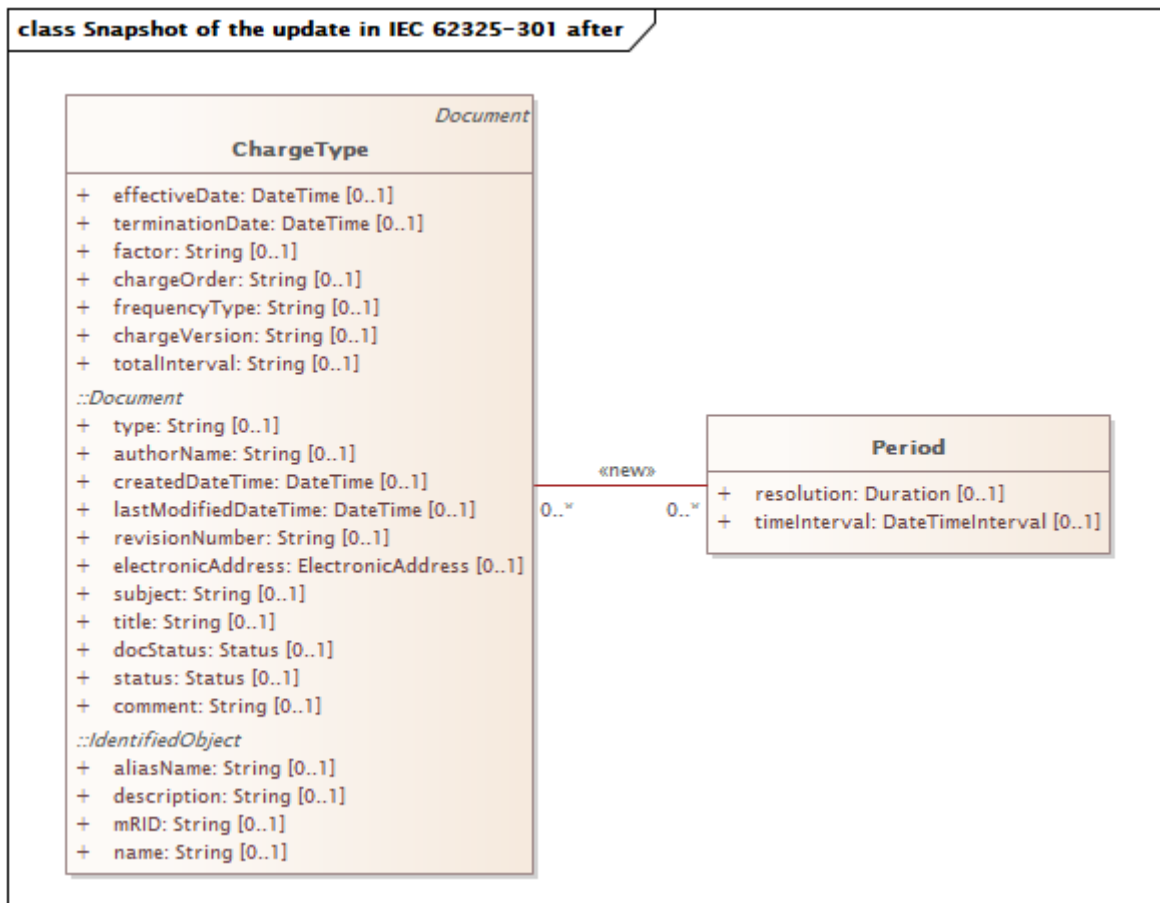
class Snapshot of the update in IEC 62325-301 after

Document
ChargeType

+ effectiveDate: DateTime [0..1]
+ terminationDate: DateTime [0..1]
+ factor: String [0..1]
+ chargeOrder: String [0..1]
+ frequencyType: String [0..1]
+ chargeVersion: String [0..1]
+ totalInterval: String [0..1]

::Document
+ type: String [0..1]
+ authorName: String [0..1]
+ createdDateTime: DateTime [0..1]
+ lastModifiedDateTime: DateTime [0..1]
+ revisionNumber: String [0..1]
+ electronicAddress: ElectronicAddress [0..1]
+ subject: String [0..1]
+ title: String [0..1]
+ docStatus: Status [0..1]
+ status: Status [0..1]
+ comment: String [0..1]

::IdentifiedObject
+ aliasName: String [0..1]
+ description: String [0..1]
+ mRID: String [0..1]
+ name: String [0..1]

«new»
0..*
0..*

Period

+ resolution: Duration [0..1]
+ timeInterval: DateTimeInterval [0..1]